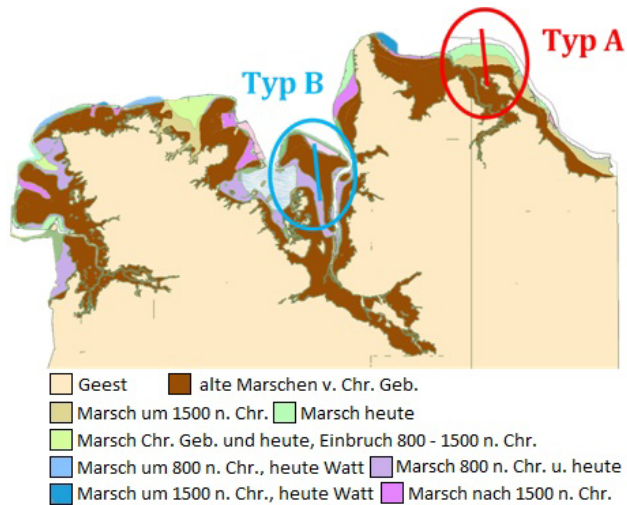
Typ A

Typ B

Geest
alte Marschen v. Chr. Geb.
Marsch um 1500 n. Chr.
Marsch heute
Marsch Chr. Geb. und heute, Einbruch 800 - 1500 n. Chr.
Marsch um 800 n. Chr., heute Watt
Marsch 800 n. Chr. u. heute
Marsch um 1500 n. Chr., heute Watt
Marsch nach 1500 n. Chr.